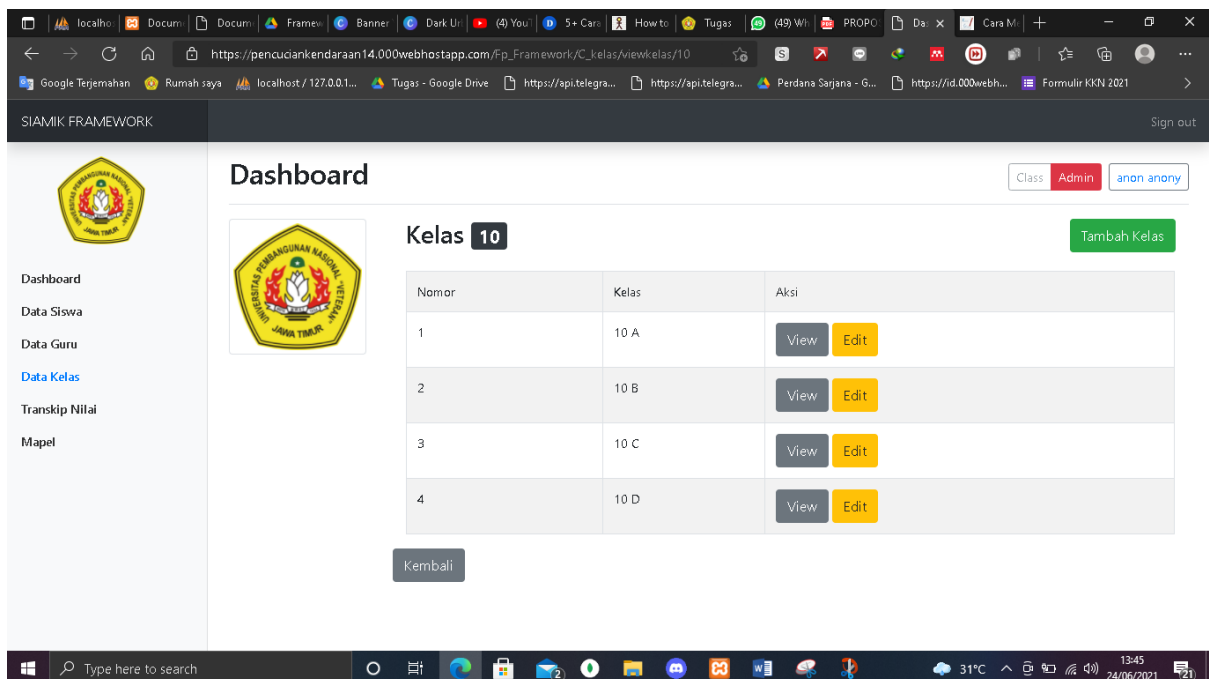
localho | Docum | Docum | Framew | Banner | Dark Ur | (4) YouT | 5+ Cara | How to | Tugas | (49) Wh | PROPO | Da: × | Cara Me | +

https://pencuciankendaraan14.000webhostapp.com/Fp_Framework/C_kelas/viewkelas/10

Google Terjemahan | Rumah saya | localhost / 127.0.0.1... | Tugas - Google Drive | https://api.telegra... | https://api.telegra... | Perdana Sarjana - G... | https://id.000webh... | Formulir KKN 2021

SIAMIK FRAMEWORK

Sign out

Dashboard
Data Siswa
Data Guru
Data Kelas
Transkip Nilai
Mapel

Dashboard

Class Admin anon anony

Kelas 10

Tambah Kelas

| Nomor | Kelas | Aksi |
|---|---|---|
| 1 | 10 A | View Edit |
| 2 | 10 B | View Edit |
| 3 | 10 C | View Edit |
| 4 | 10 D | View Edit |

Kembali

Type here to search

31°C 13:45 24/06/2021 21